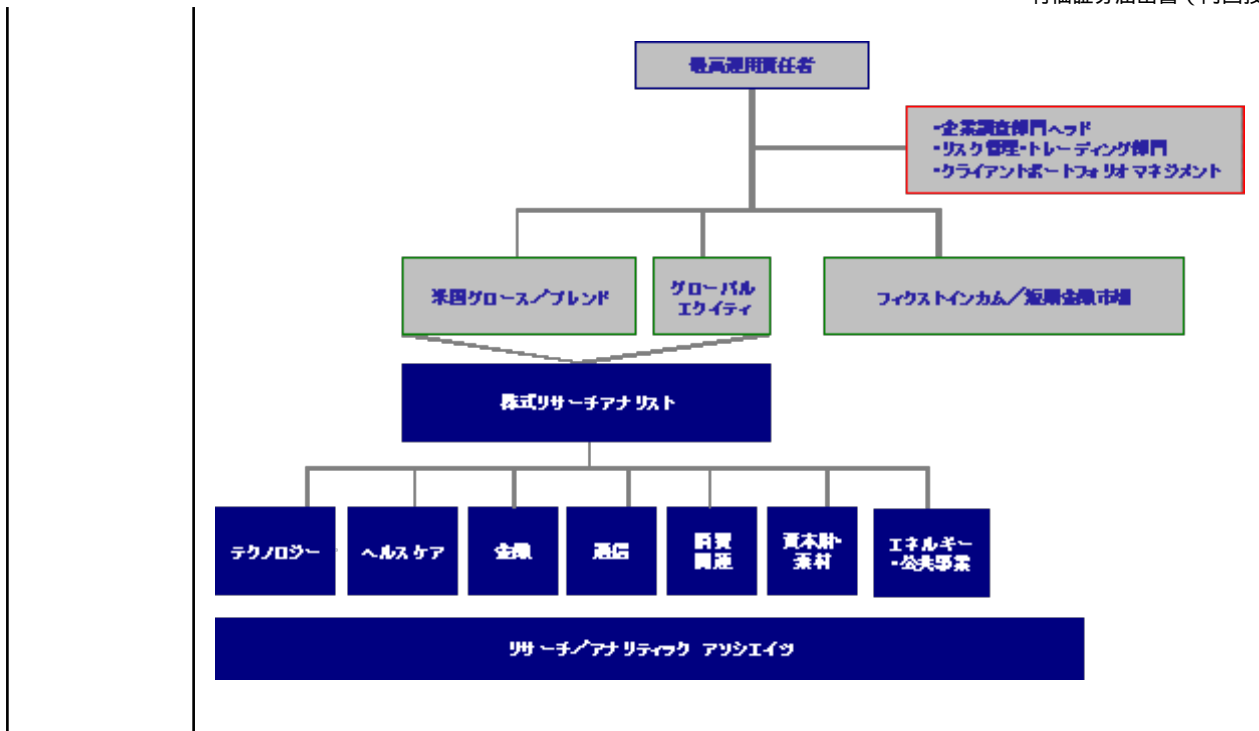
有価証券届出書（内国投

最高運用責任者

・企業調査部門ヘッド
・リスク管理・トレーディング部門
・クライアントポートフォリオマネジメント

米国グロース／ブレンド

グローバル エクイティ

フィクストインカム／短期金融市場

株式リサーチアナリスト

テクノロジー

ヘルスケア

金融

通信

消費 関連

資本財・ 素材

エネルギー ・公共事業

リサーチ／アナリティック アソシエイツ